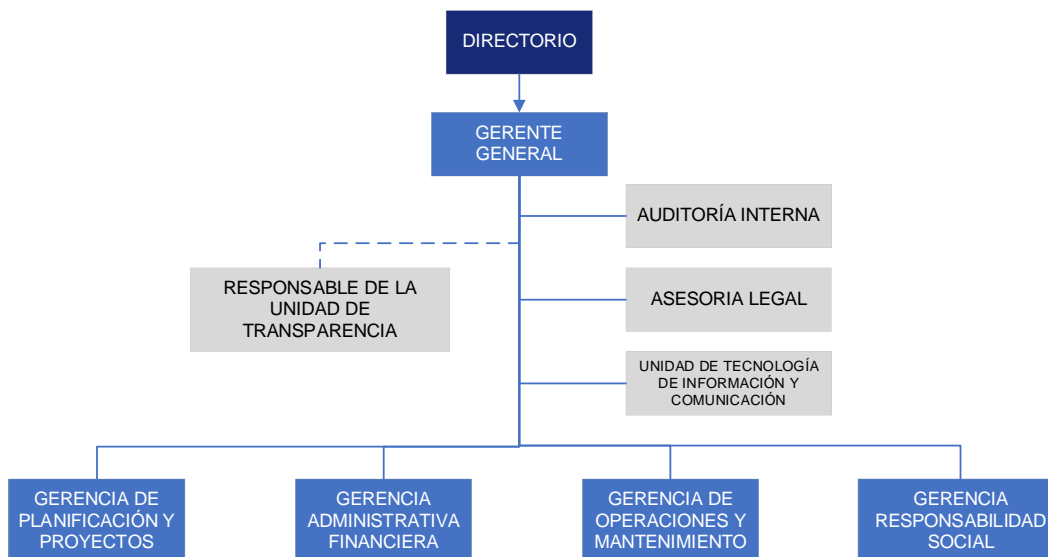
DIRECTORIO

GERENTE GENERAL

AUDITORÍA INTERNA

RESPONSABLE DE LA UNIDAD DE TRANSPARENCIA

ASESORIA LEGAL

UNIDAD DE TECNOLOGÍA DE INFORMACIÓN Y COMUNICACIÓN

GERENCIA DE PLANIFICACIÓN Y PROYECTOS

GERENCIA ADMINISTRATIVA FINANCIERA

GERENCIA DE OPERACIONES Y MANTENIMIENTO

GERENCIA RESPONSABILIDAD SOCIAL